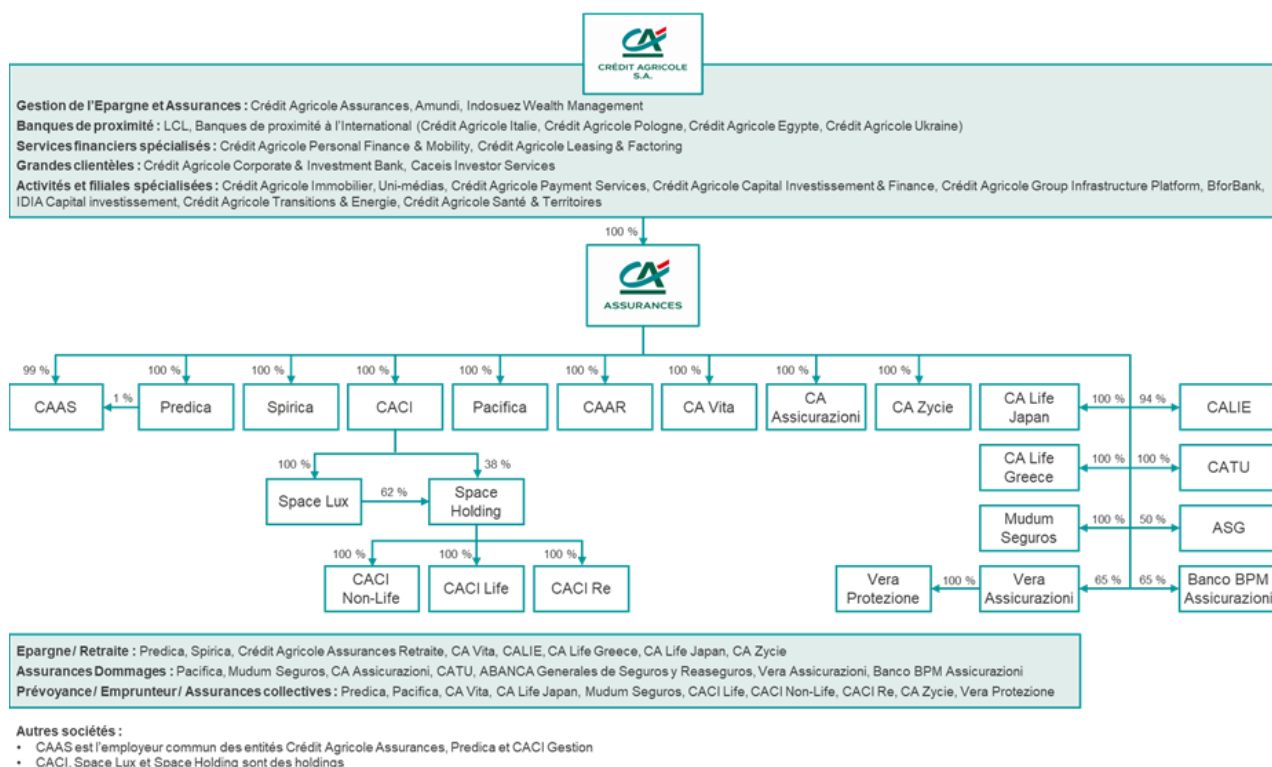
CRÉDIT AGRICOLE S.A.

Gestion de l'Epargne et Assurances : Crédit Agricole Assurances, Amundi, Indosuez Wealth Management
Banques de proximité : LCL, Banques de proximité à l'International (Crédit Agricole Italie, Crédit Agricole Pologne, Crédit Agricole Egypte, Crédit Agricole Ukraine)
Services financiers spécialisés : Crédit Agricole Personal Finance & Mobility, Crédit Agricole Leasing & Factoring
Grandes clientèles : Crédit Agricole Corporate & Investment Bank, Caceis Investor Services
Activités et filiales spécialisées : Crédit Agricole Immobilier, Uni-médias, Crédit Agricole Payment Services, Crédit Agricole Capital Investissement & Finance, Crédit Agricole Group Infrastructure Platform, BforBank, IDIA Capital investissement, Crédit Agricole Transitions & Energie, Crédit Agricole Santé & Territoires

100 %

ASSURANCES

99 %
CAAS
1 %
100 %
Predica
100 %
Spirica
100 %
CACI
100 %
Pacifica
100 %
CAAR
100 %
CA Vita
100 %
CA Assicurazioni
100 %
CA Zycie
CA Life Japan
100 %
94 %
CALIE
CA Life Greece
100 %
100 %
CATU
Mudum Seguros
100 %
50 %
ASG
100 %
Space Lux
62 %
38 %
Space Holding
100 %
CACI Non-Life
100 %
CACI Life
100 %
CACI Re
Vera Protezione
100 %
Vera Assicurazioni
65 %
65 %
Banco BPM Assicurazioni

Epargne / Retraite : Predica, Spirica, Crédit Agricole Assurances Retraite, CA Vita, CALIE, CA Life Greece, CA Life Japan, CA Zycie
Assurances Dommages : Pacifica, Mudum Seguros, CA Assicurazioni, CATU, ABANCA Generales de Seguros y Reaseguros, Vera Assicurazioni, Banco BPM Assicurazioni
Prévoyance / Emprunteur / Assurances collectives : Predica, Pacifica, CA Vita, CA Life Japan, Mudum Seguros, CACI Life, CACI Non-Life, CACI Re, CA Zycie, Vera Protezione

Autres sociétés :
• CAAS est l'employeur commun des entités Crédit Agricole Assurances, Predica et CACI Gestion
• CACI, Space Lux et Space Holding sont des holdings